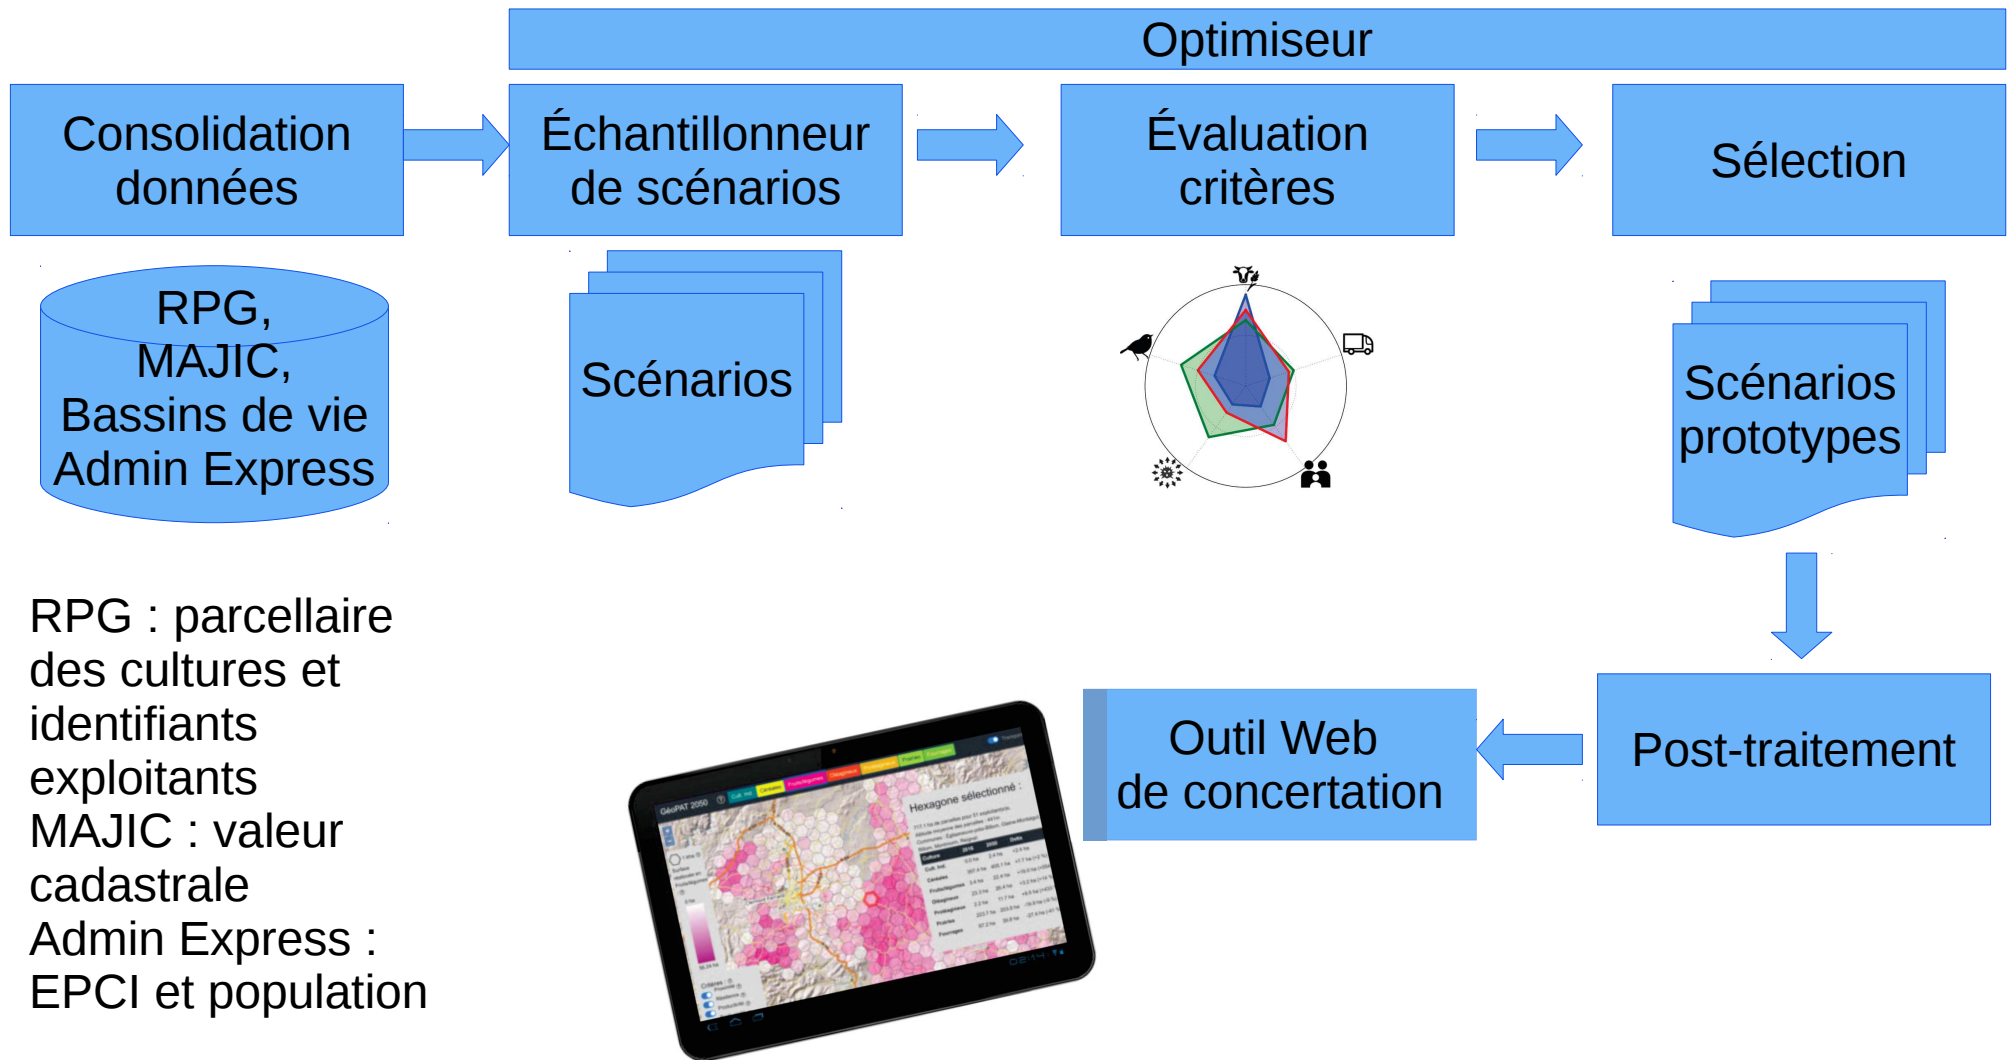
Optimiseur

Consolidation données

Échantillonneur de scénarios

Évaluation critères

Sélection

RPG, MAJIC, Bassins de vie Admin Express

Scénarios

Scénarios prototypes

RPG : parcellaire des cultures et identifiants exploitants
MAJIC : valeur cadastrale
Admin Express : EPCI et population

GéoPAT 2050

Hexagone sélectionné :

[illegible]

Outil Web de concertation

Post-traitement